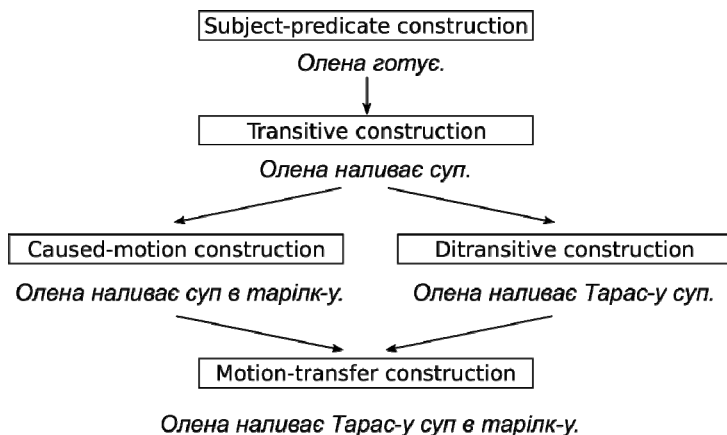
Subject-predicate construction

Олена готує.

Transitive construction

Олена наливає суп.

Caused-motion construction

Олена наливає суп в тарілк-у.

Ditransitive construction

Олена наливає Тарас-у суп.

Motion-transfer construction

Олена наливає Тарас-у суп в тарілк-у.